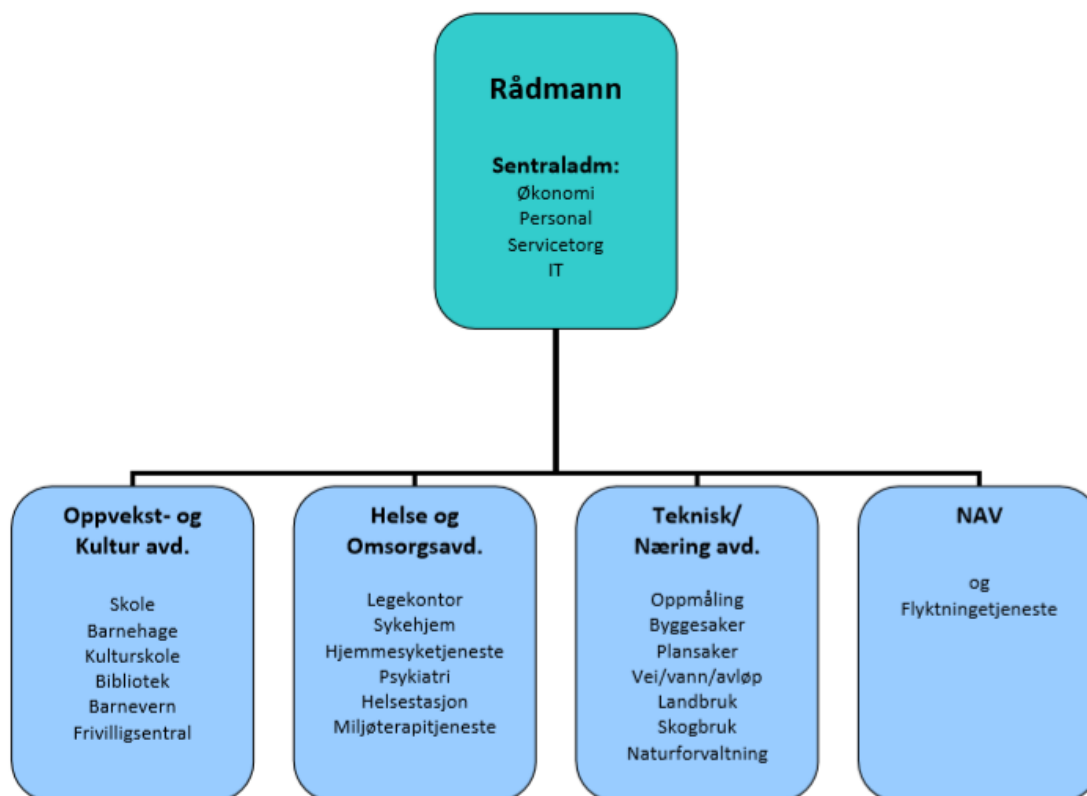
Rådmann

Sentraladm:
Økonomi
Personal
Servicetorg
IT

Oppvekst- og Kultur avd.

Skole
Barnehage
Kulturskole
Bibliotek
Barnevern
Frivilligsentral

Helse og Omsorgsavd.

Legekontor
Sykehjem
Hjemmesyketjeneste
Psykiatri
Helsestasjon
Miljøterapitjeneste

Teknisk/ Næring avd.

Oppmåling
Byggesaker
Plansaker
Vei/vann/avløp
Landbruk
Skogbruk
Naturforvaltning

NAV

og
Flyktningetjeneste